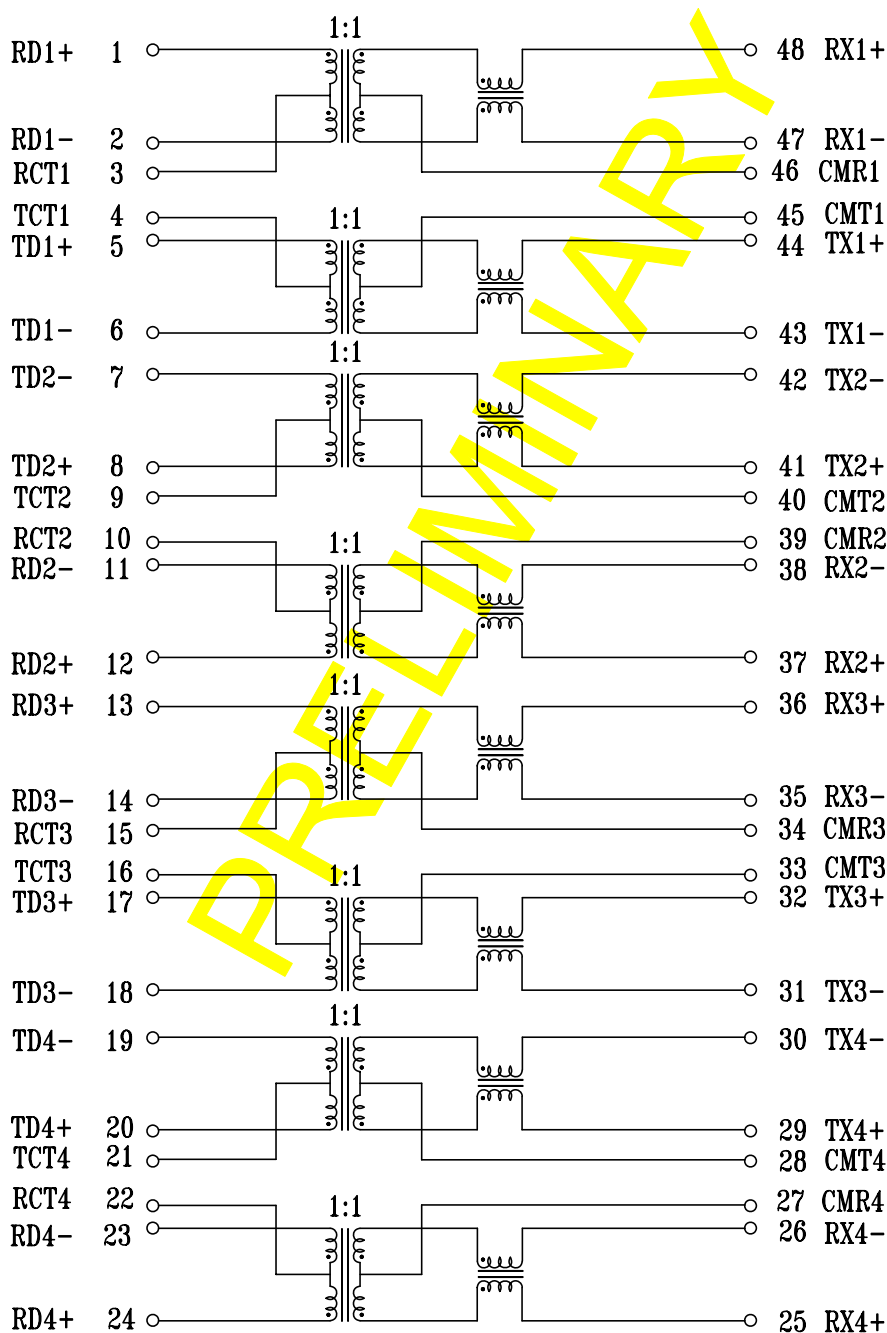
PRELIMINARY

1:1
RD1+ 1
RD1- 2
RCT1 3
48 RX1+
47 RX1-
46 CMR1

1:1
TCT1 4
TD1+ 5
TD1- 6
45 CMT1
44 TX1+
43 TX1-

1:1
TD2- 7
TD2+ 8
TCT2 9
42 TX2-
41 TX2+
40 CMT2

1:1
RCT2 10
RD2- 11
RD2+ 12
39 CMR2
38 RX2-
37 RX2+

1:1
RD3+ 13
RD3- 14
RCT3 15
36 RX3+
35 RX3-
34 CMR3

1:1
TCT3 16
TD3+ 17
TD3- 18
33 CMT3
32 TX3+
31 TX3-

1:1
TD4- 19
TD4+ 20
TCT4 21
30 TX4-
29 TX4+
28 CMT4

1:1
RCT4 22
RD4- 23
RD4+ 24
27 CMR4
26 RX4-
25 RX4+